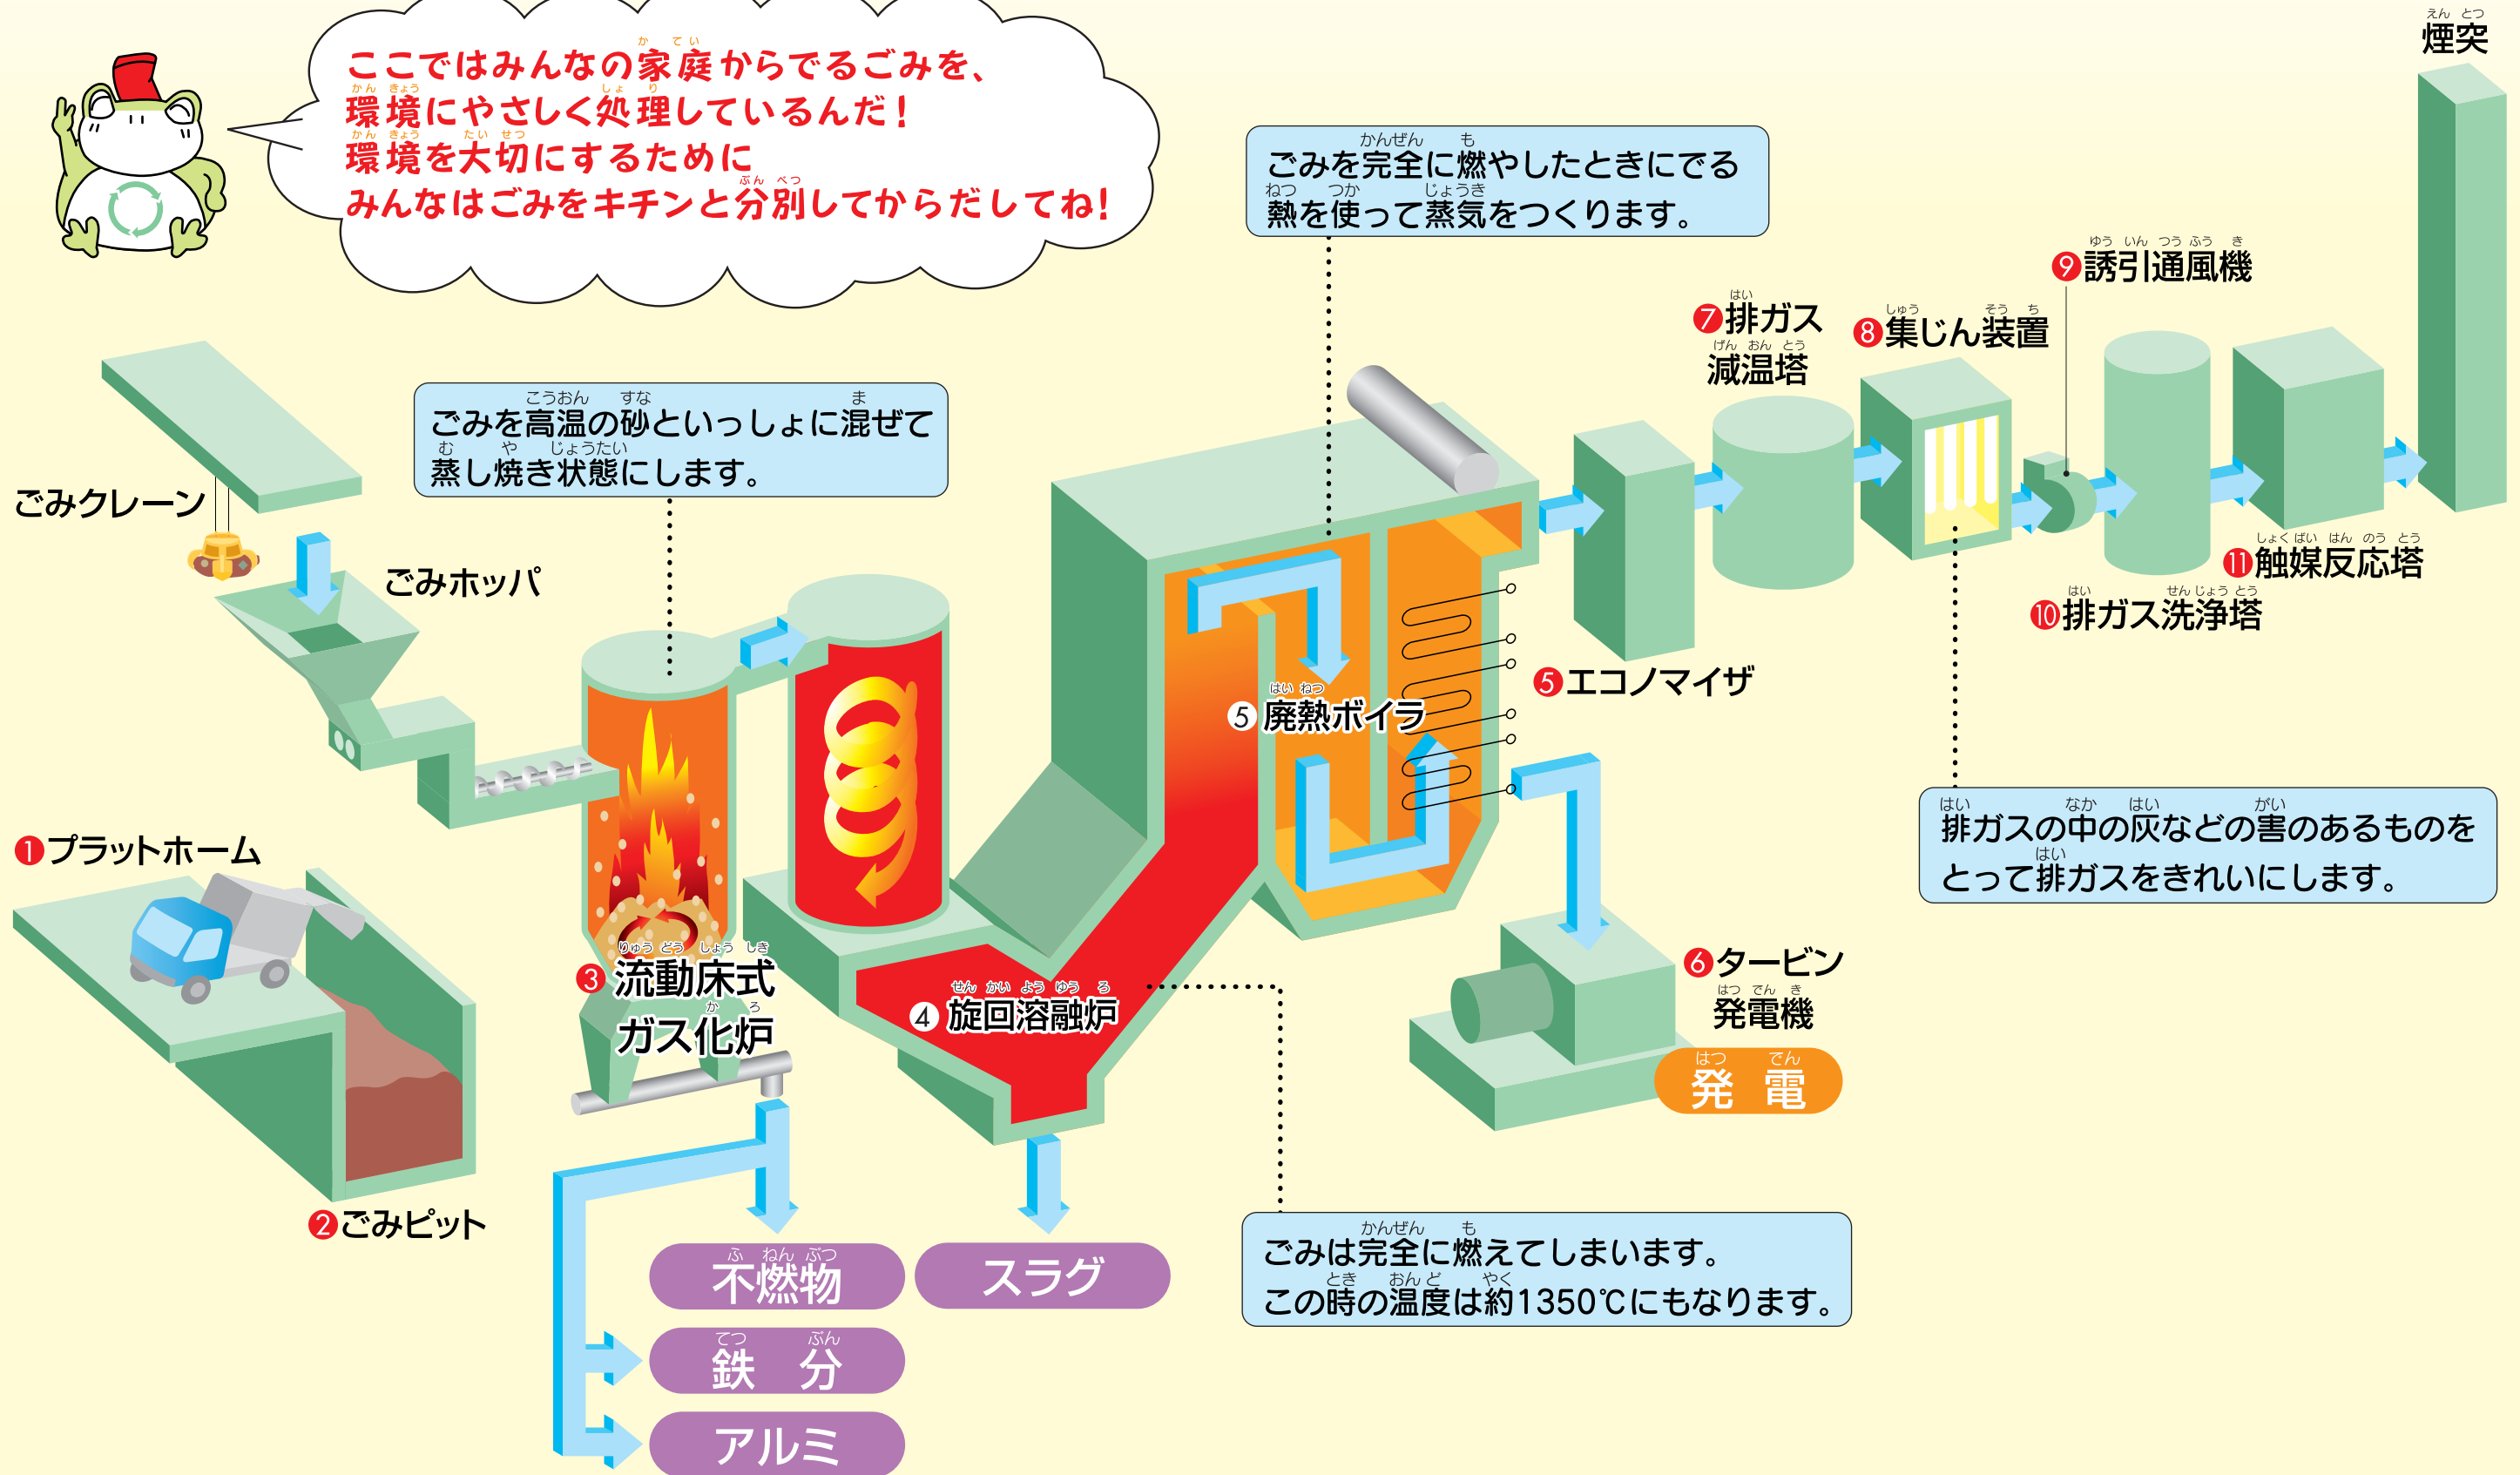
ここではみんなの家庭からでるごみを、環境にやさしく処理しているんだ！環境を大切にするためにみんなはごみをキチンと分別してからだしてね！

ごみを完全に燃やしたときにでる熱を使って蒸気をつくります。

煙突

❾誘引通風機

❼排ガス減温塔

❽集じん装置

ごみを高温の砂といっしょに混ぜて蒸し焼き状態にします。

ごみクレーン

ごみホッパ

⓫触媒反応塔

❿排ガス洗浄塔

❺エコノマイザ

5 廃熱ボイラ

❶プラットホーム

排ガスの中の灰などの害のあるものをとって排ガスをきれいにします。

❻タービン発電機

❸流動床式ガス化炉

4 旋回溶融炉

発電

❷ごみピット

ごみは完全に燃えてしまいます。この時の温度は約1350℃にもなります。

不燃物

スラグ

鉄分

アルミ